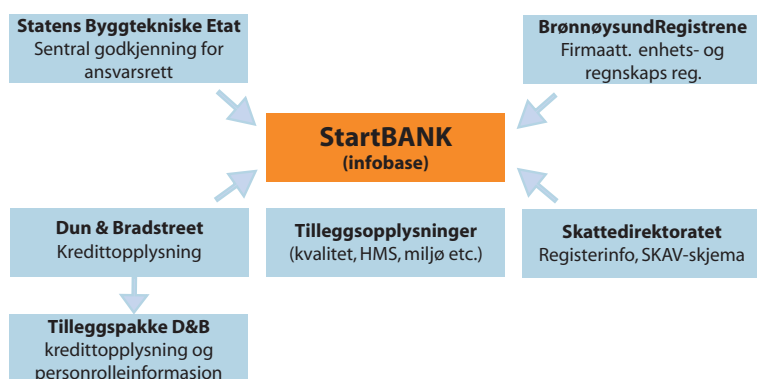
**Statens Byggtekniske Etat**
Sentral godkjenning for ansvarsrett

**BrønnøysundRegistrene**
Firmaatt. enhets- og regnskaps reg.

**StartBANK**
**(infobase)**

**Dun & Bradstreet**
Kredittopplysning

**Tilleggsopplysninger**
(kvalitet, HMS, miljø etc.)

**Skattedirektoratet**
Registerinfo, SKAV-skjema

**Tilleggspakke D&B**
kredittopplysning og personrolleinformasjon